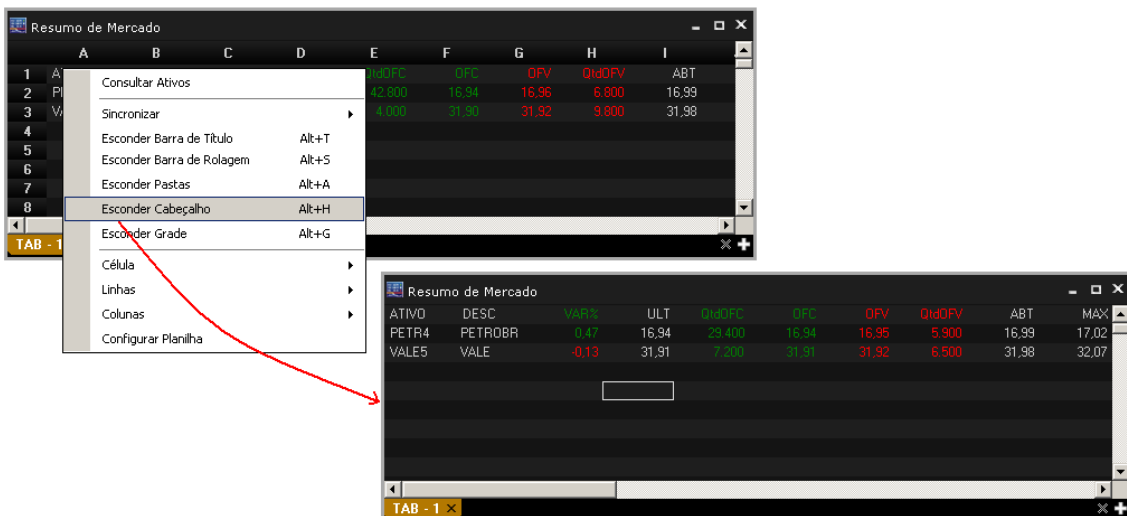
Resumo de Mercado

| | A | B | C | D | E | F | G | H | I |
|---|---|---|---|---|---|---|---|---|---|
| 1 | A | | | | QtdOFC | OFC | OFV | QtdOFV | ABT |
| 2 | P | | | | 42.800 | 16,94 | 16,96 | 6.800 | 16,99 |
| 3 | V | | | | 4.000 | 31,90 | 31,92 | 9.800 | 31,98 |
| 4 | | | | | | | | | |
| 5 | | | | | | | | | |
| 6 | | | | | | | | | |
| 7 | | | | | | | | | |
| 8 | | | | | | | | | |

TAB - 1

Consultar Ativos
Sincronizar
Esconder Barra de Título Alt+T
Esconder Barra de Rolagem Alt+S
Esconder Pastas Alt+A
Esconder Cabeçalho Alt+H
Esconder Grade Alt+G
Célula
Linhas
Colunas
Configurar Planilha

Resumo de Mercado

| ATIVO | DESC | VAR% | ULT | QtdOFC | OFC | OFV | QtdOFV | ABT | MAX |
|---|---|---|---|---|---|---|---|---|---|
| PETR4 | PETROBR | 0,47 | 16,94 | 29.400 | 16,94 | 16,95 | 5.900 | 16,99 | 17,02 |
| VALE5 | VALE | -0,13 | 31,91 | 7.200 | 31,91 | 31,92 | 6.500 | 31,98 | 32,07 |

TAB - 1